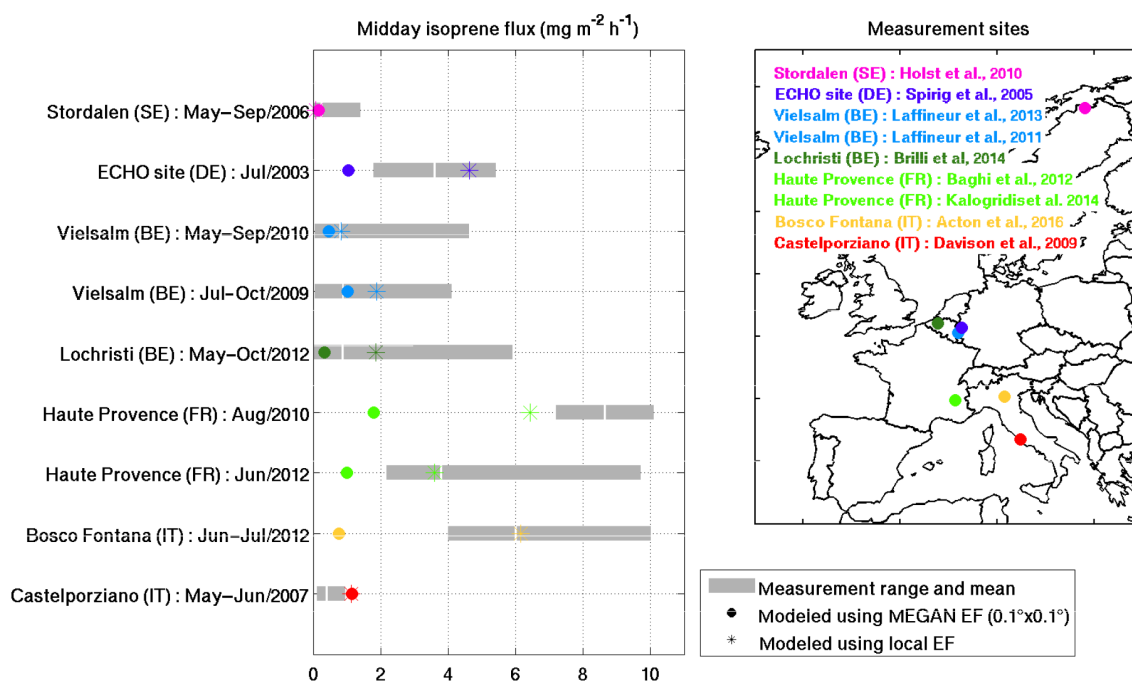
Midday isoprene flux (mg $m^{-2}$ $h^{-1}$)

Stordalen (SE) : May–Sep/2006
ECHO site (DE) : Jul/2003
Vielsalm (BE) : May–Sep/2010
Vielsalm (BE) : Jul-Oct/2009
Lochristi (BE) : May–Oct/2012
Haute Provence (FR) : Aug/2010
Haute Provence (FR) : Jun/2012
Bosco Fontana (IT) : Jun–Jul/2012
Castelporziano (IT) : May–Jun/2007

0 2 4 6 8 10

Measurement sites

Stordalen (SE) : Holst et al., 2010
ECHO site (DE) : Spirig et al., 2005
Vielsalm (BE) : Laffineur et al., 2013
Vielsalm (BE) : Laffineur et al., 2011
Lochristi (BE) : Brilli et al, 2014
Haute Provence (FR) : Baghi et al., 2012
Haute Provence (FR) : Kalogridiset al. 2014
Bosco Fontana (IT) : Acton et al., 2016
Castelporziano (IT) : Davison et al., 2009

Measurement range and mean
Modeled using MEGAN EF (0.1°x0.1°)
Modeled using local EF